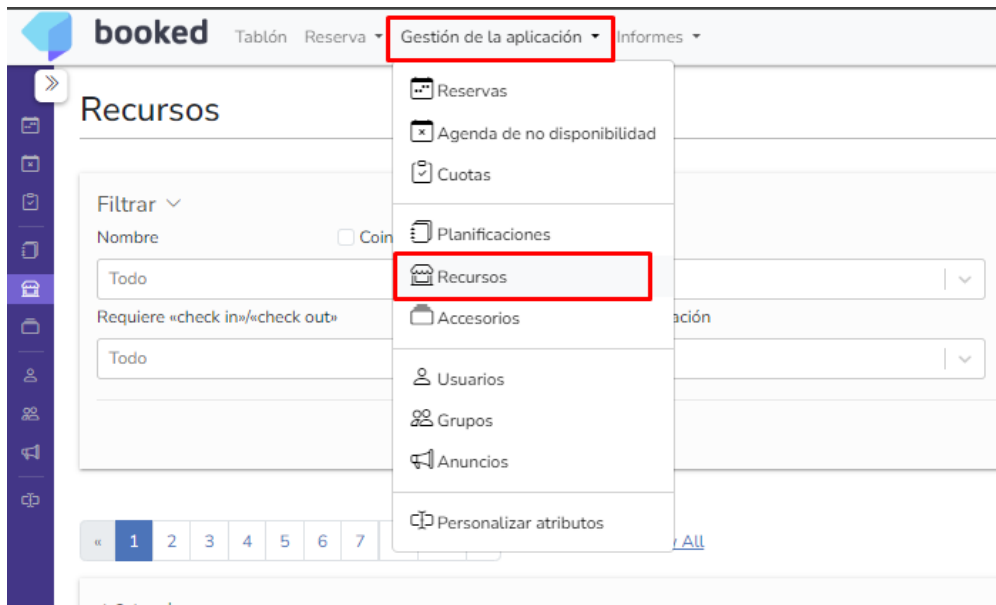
booked Tablón Reserva ▾ Gestión de la aplicación ▾ Informes ▾

Recursos

Filtrar

Nombre

Coin

Todo

Requiere «check in»/«check out»

ación

Todo

Reservas
Agenda de no disponibilidad
Cuotas
Planificaciones
Recursos
Accesorios
Usuarios
Grupos
Anuncios
Personalizar atributos

« 1 2 3 4 5 6 7

All